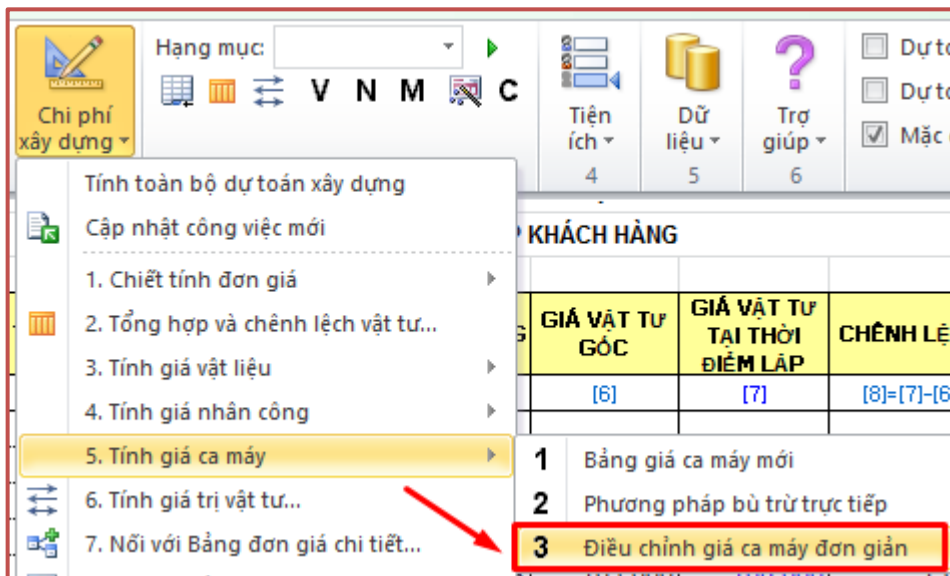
Chi phí xây dựng

Hạng mục:

V N M C

Tiện ích 4

Dữ liệu 5

Trợ giúp 6

Dự tơ

Dự tơ

Mặc

Tính toàn bộ dự toán xây dựng

Cập nhật công việc mới

1. Chiết tính đơn giá

2. Tổng hợp và chênh lệch vật tư...

3. Tính giá vật liệu

4. Tính giá nhân công

5. Tính giá ca máy

6. Tính giá trị vật tư...

7. Nối với Bảng đơn giá chi tiết...

P KHÁCH HÀNG

| G | GIÁ VẬT TƯ GỐC | GIÁ VẬT TƯ TẠI THỜI ĐIỂM LẬP | CHÊNH LỆ |
|---|---|---|---|
| | [6] | [7] | [8]=[7]-[6 |

1 Bảng giá ca máy mới

2 Phương pháp bù trừ trực tiếp

3 Điều chỉnh giá ca máy đơn giản